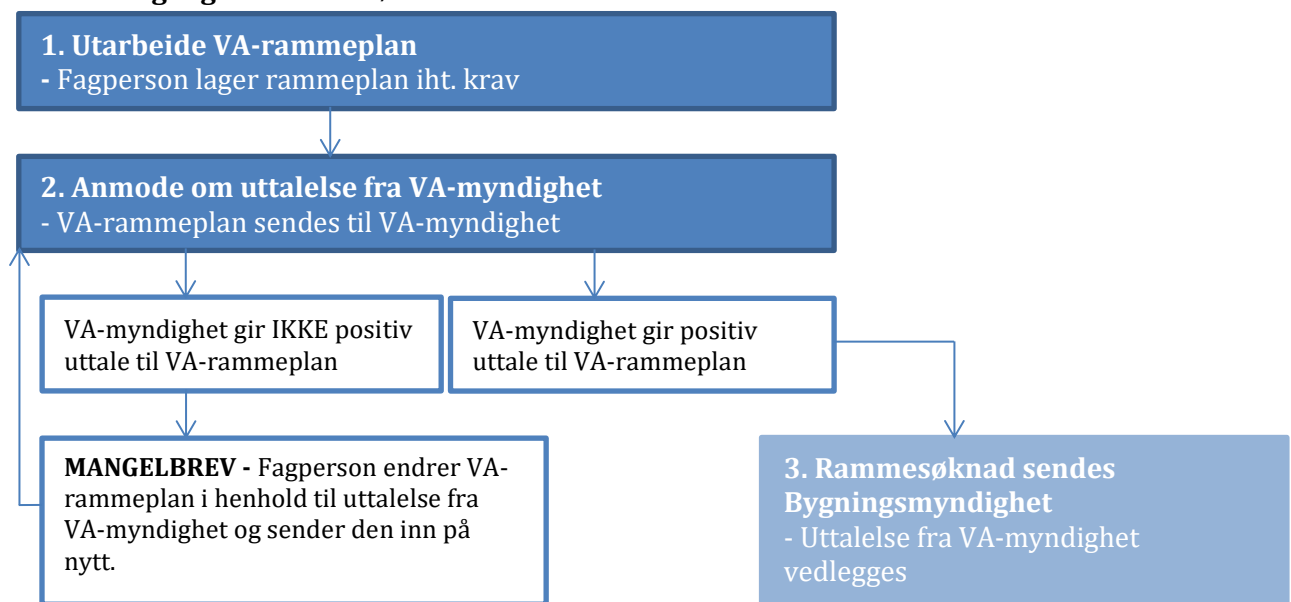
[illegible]

1. Utarbeide VA-rammeplan
- Fagperson lager rammeplan iht. krav

2. Anmode om uttalelse fra VA-myndighet
- VA-rammeplan sendes til VA-myndighet

VA-myndighet gir IKKE positiv uttale til VA-rammeplan

VA-myndighet gir positiv uttale til VA-rammeplan

MANGELBREV - Fagperson endrer VA-rammeplan i henhold til uttalelse fra VA-myndighet og sender den inn på nytt.

3. Rammesøknad sendes Bygningsmyndighet
- Uttalelse fra VA-myndighet vedlegges